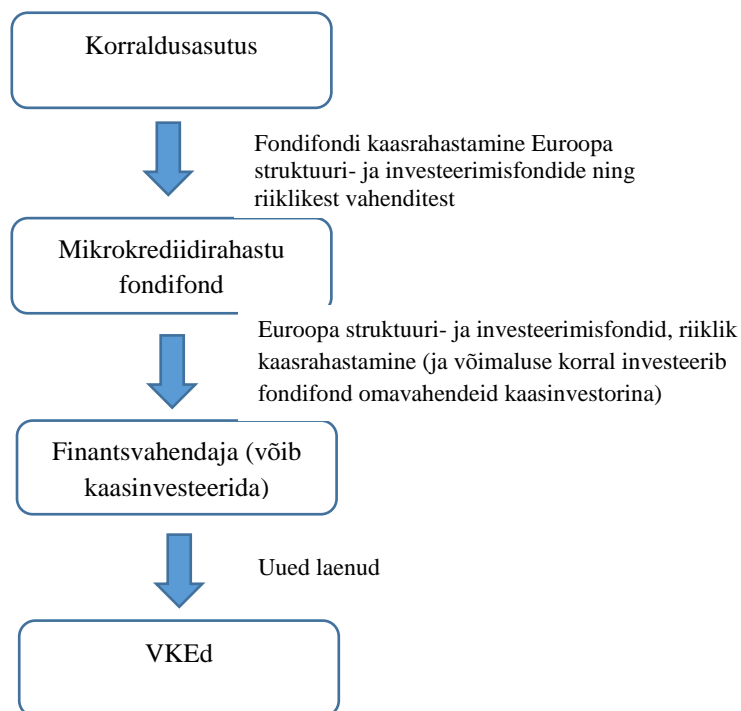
Korraldusasutus

Fondifondi kaasrahastamine Euroopa struktuuri- ja investeerimisfondide ning riiklikest vahenditest

Mikrokrediidirahastu fondifond

Euroopa struktuuri- ja investeerimisfondid, riiklik kaasrahastamine (ja võimaluse korral investeerib fondifond omavahendeid kaasinvestorina)

Finantsvahendaja (võib kaasinvesteerida)

Uued laenud

VKEd